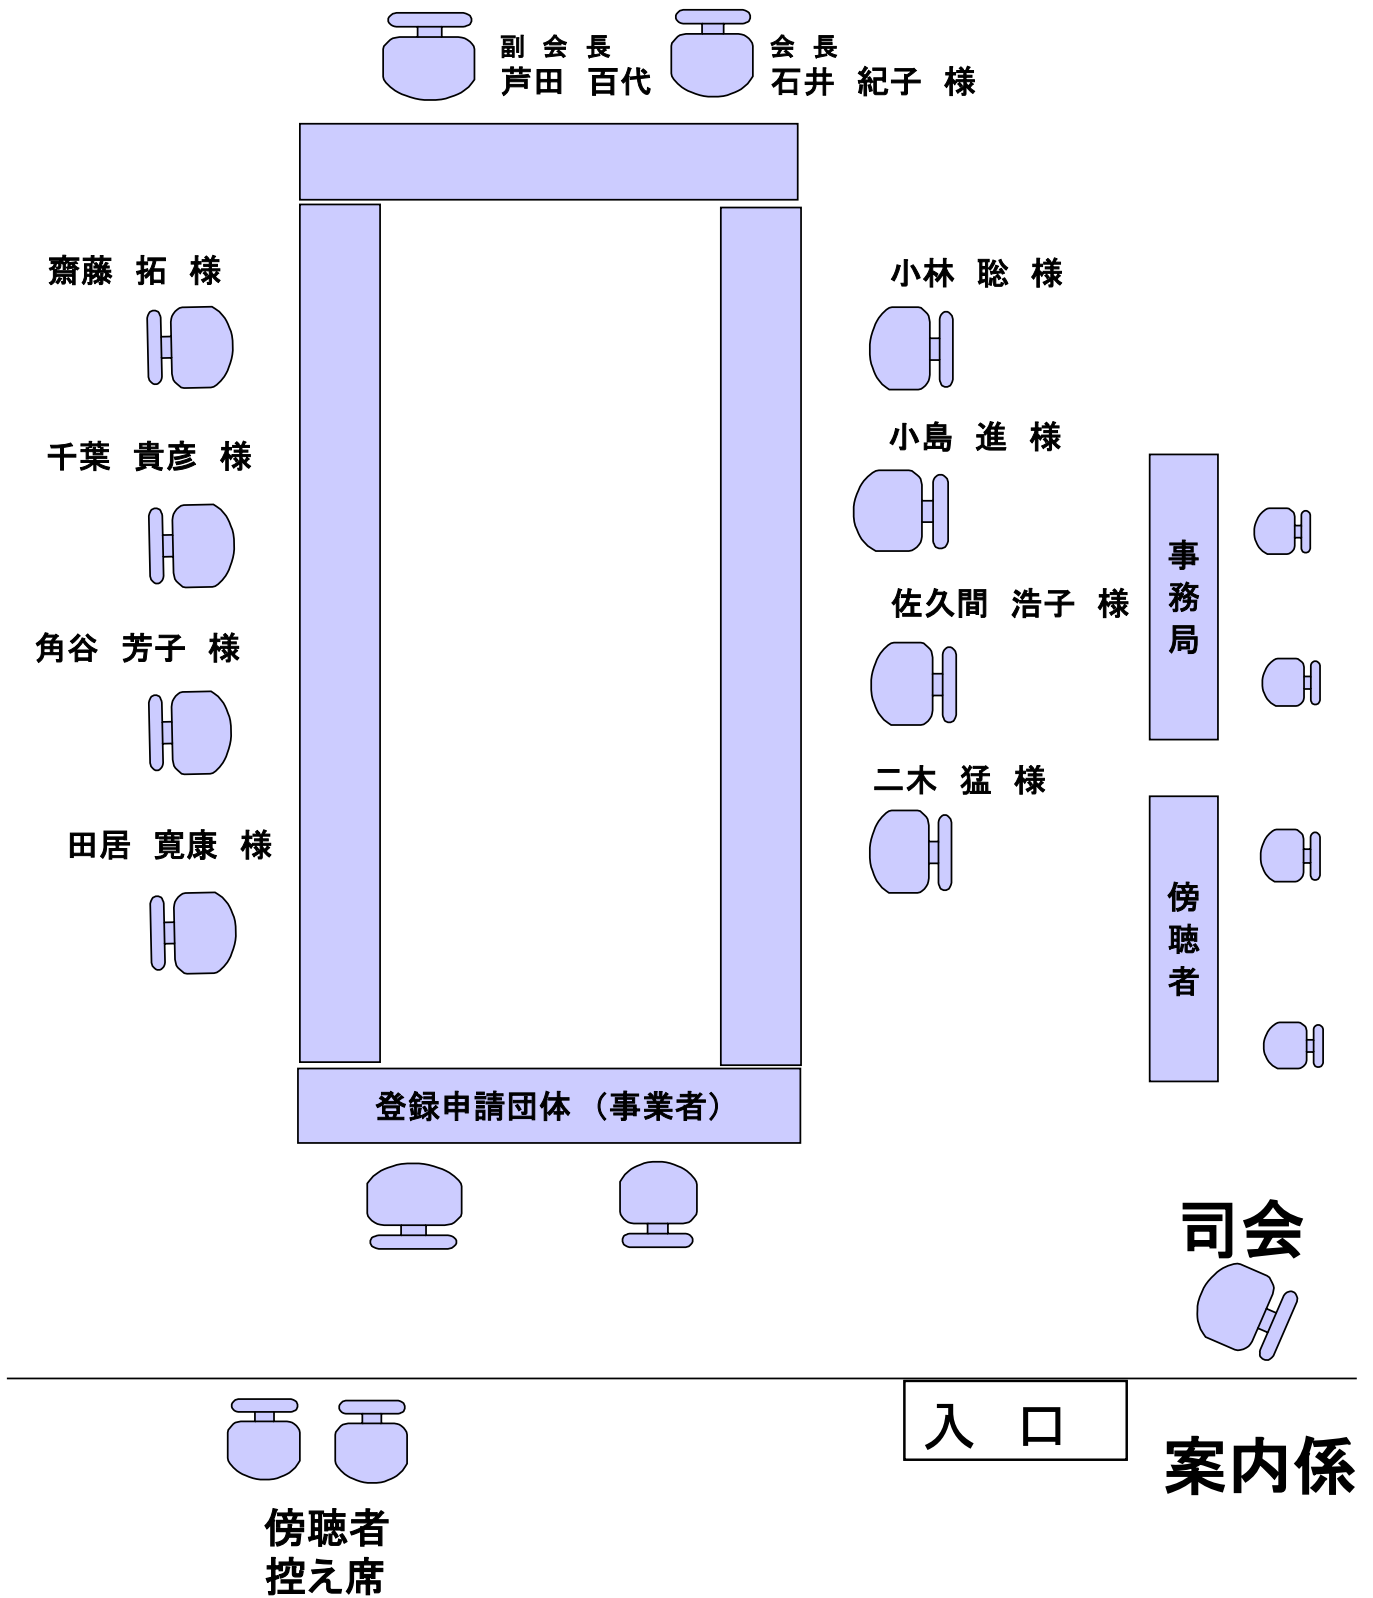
副 会 長
芦田 百代

会 長
石井 紀子 様

齋藤 拓 様

千葉 貴彦 様

角谷 芳子 様

田居 寛康 様

小林 聡 様

小島 進 様

佐久間 浩子 様

二木 猛 様

事務局

傍聴者

登録申請団体 （事業者）

司会

入 口

案内係

傍聴者
控え席